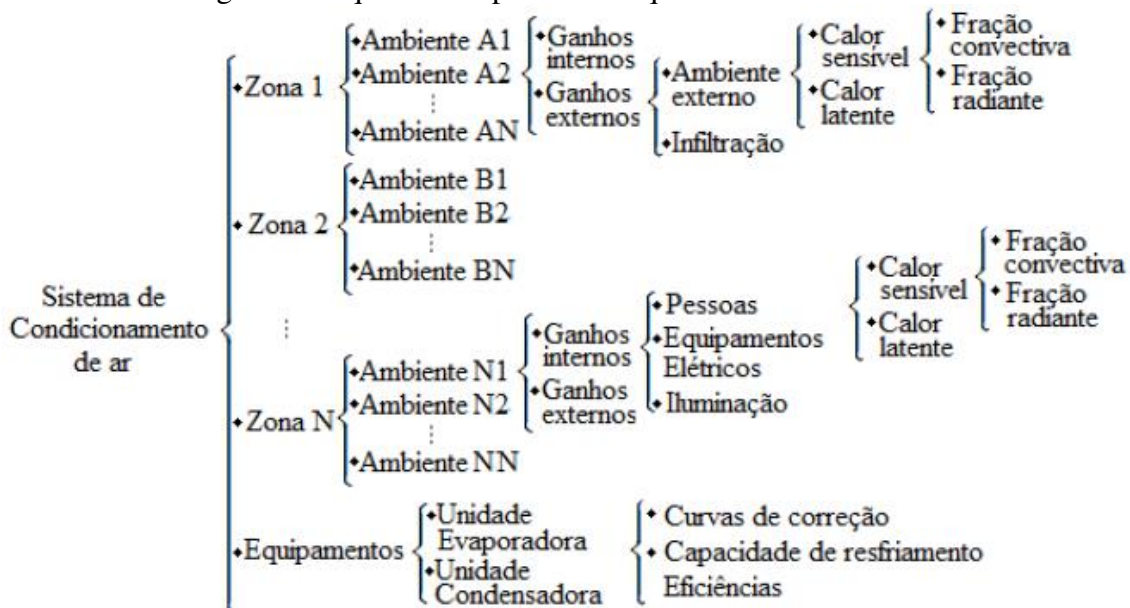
Sistema de Condicionamento de ar

•Zona 1
•Ambiente A1
•Ambiente A2
⋮
•Ambiente AN

•Ganhos internos
•Ganhos externos

•Ambiente externo
•Infiltração

•Calor sensível
•Calor latente

• Fração convectiva
• Fração radiante

• Zona 2
•Ambiente B1
•Ambiente B2
⋮
•Ambiente BN

⋮

•Zona N
•Ambiente N1
•Ambiente N2
⋮
•Ambiente NN

•Ganhos internos
•Ganhos externos

•Pessoas
•Equipamentos Elétricos
•Iluminação

•Calor sensível
•Calor latente

• Fração convectiva
• Fração radiante

•Equipamentos
•Unidade Evaporadora
•Unidade Condensadora

• Curvas de correção
• Capacidade de resfriamento
Eficiências